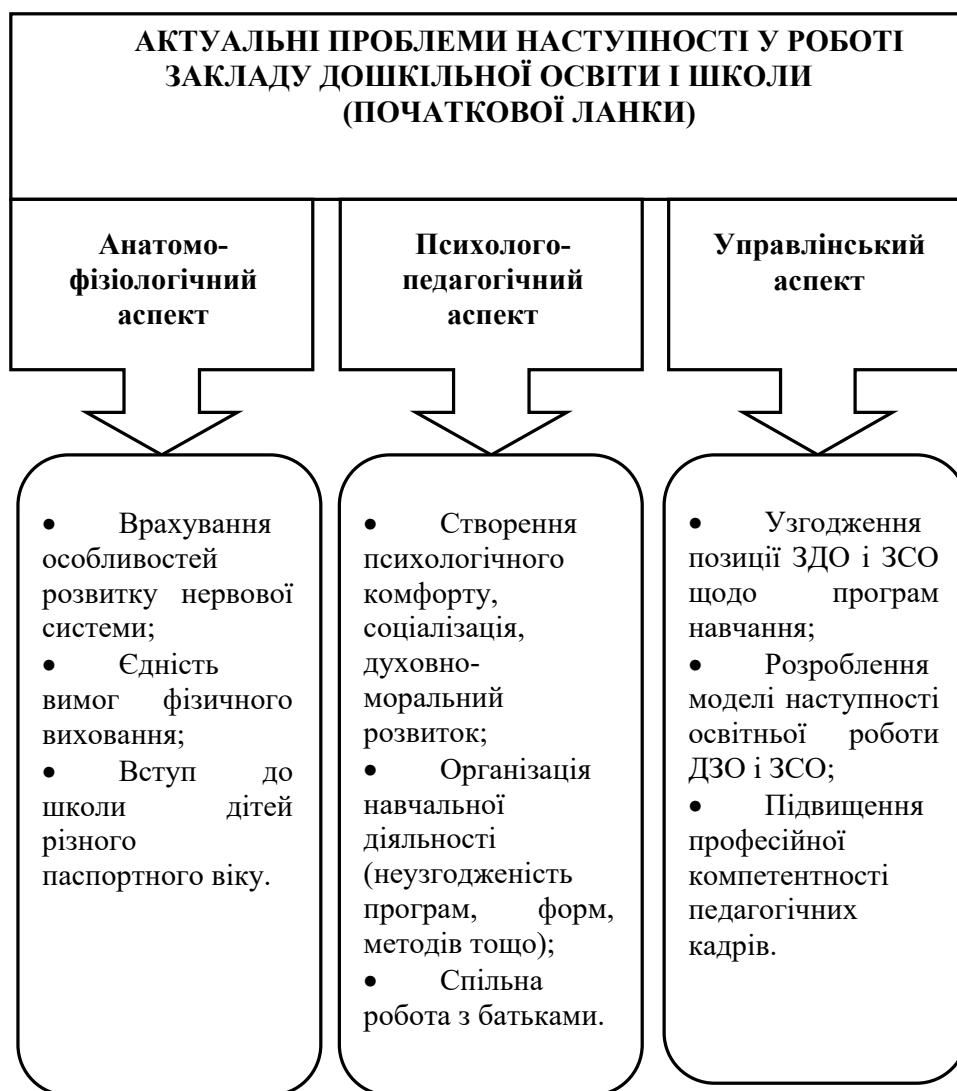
АКТУАЛЬНІ ПРОБЛЕМИ НАСТУПНОСТІ У РОБОТІ ЗАКЛАДУ ДОШКІЛЬНОЇ ОСВІТИ І ШКОЛИ (ПОЧАТКОВОЇ ЛАНКИ)

Анатомо-фізіологічний аспект

Психолого-педагогічний аспект

Управлінський аспект

• Врахування особливостей розвитку нервової системи;
• Єдність вимог фізичного виховання;
• Вступ до школи дітей різного паспортного віку.

• Створення психологічного комфорту, соціалізація, духовно-моральний розвиток;
• Організація навчальної діяльності (неузгодженість програм, форм, методів тощо);
• Спільна робота з батьками.

• Узгодження позиції ЗДО і ЗСО щодо програм навчання;
• Розроблення моделі наступності освітньої роботи ДЗО і ЗСО;
• Підвищення професійної компетентності педагогічних кадрів.